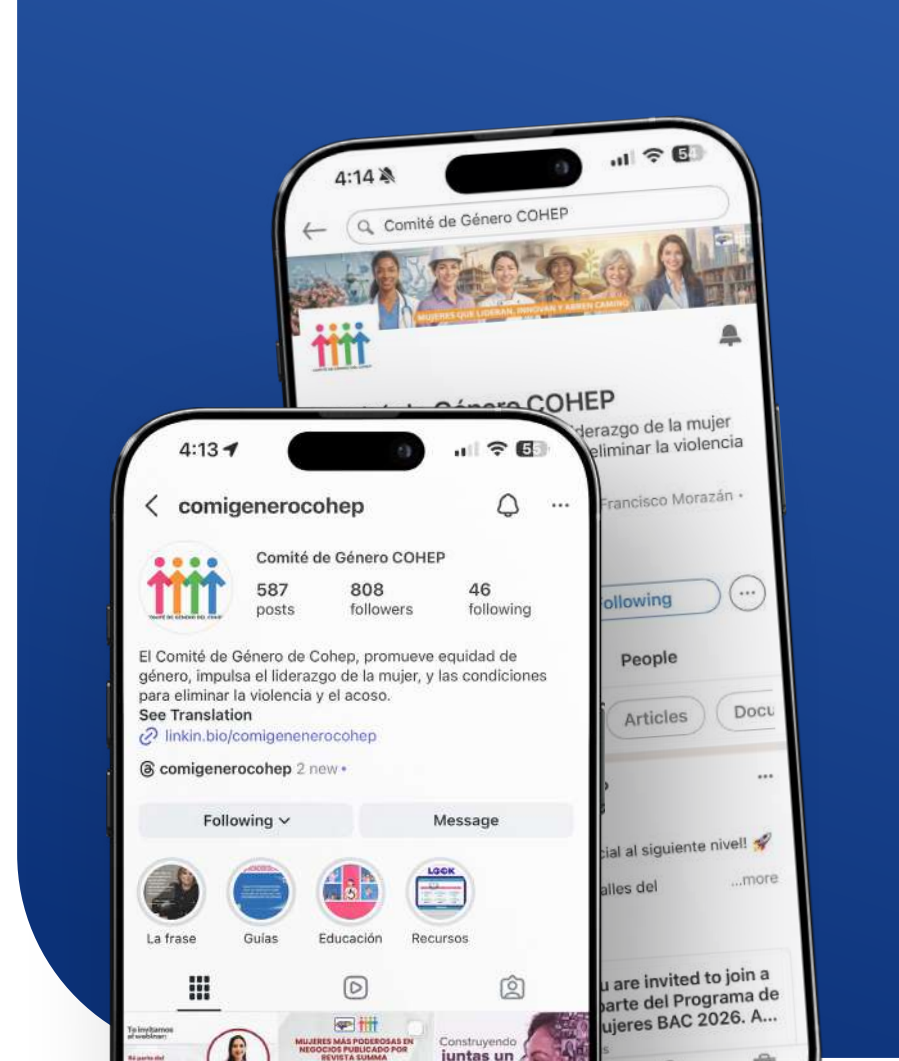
4:14

Comité de Género COHEP

MUJERES QUE LIDERAN, INNOVAN Y ABREN CAMINO

COMITÉ DE GÉNERO DEL COHEP

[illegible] COHEP
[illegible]derazgo de la mujer
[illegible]eliminar la violencia

Francisco Morazán •

Following

People

Articles
Docu

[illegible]cial al siguiente nivel!

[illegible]alles del
...more

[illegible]u are invited to join a
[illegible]parte del Programa de
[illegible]ujeres BAC 2026. A...

4:13

comigenerocohep

Comité de Género COHEP
587 posts
808 followers
46 following

COMITÉ DE GÉNERO DEL COHEP

El Comité de Género de Cohep, promueve equidad de género, impulsa el liderazgo de la mujer, y las condiciones para eliminar la violencia y el acoso.
See Translation
linkin.bio/comigenenerocohep

comigenerocohep 2 new •

Following
Message

La frase
Guías
Educación
Recursos

LOOK

Te invitamos al webinar:
Sé parte del

MUJERES MÁS PODEROSAS EN NEGOCIOS PUBLICADO POR REVISTA SUMMA

Construyendo juntas un